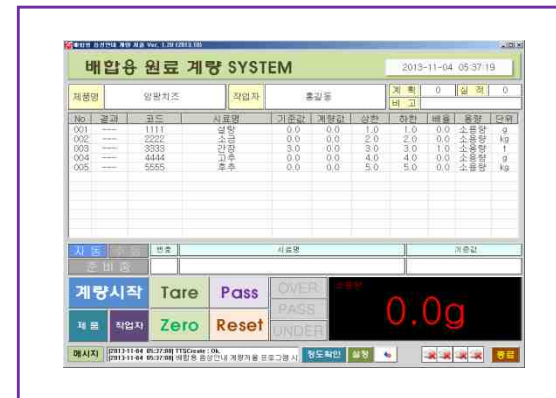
배합용 원료 계량 SYSTEM

2013-11-04 05:37:19

제품명 | 양뽑치즈 | 작업자 | 홍길동 | 계획 | 0 | 실적 | 0

비고

| No | 결과 | 코드 | 시료명 | 기준값 | 계량값 | 상한 | 하한 | 배율 | 용량 | 단위 |
|---|---|---|---|---|---|---|---|---|---|---|
| 001 | --- | 1111 | 설탕 | 0.0 | 0.0 | 1.0 | 1.0 | 0.0 | 소용량 | g |
| 002 | --- | 2222 | 소금 | 0.0 | 0.0 | 2.0 | 2.0 | 0.0 | 소용량 | kg |
| 003 | --- | 3333 | 간장 | 3.0 | 0.0 | 3.0 | 3.0 | 1.0 | 소용량 | t |
| 004 | --- | 4444 | 고추 | 0.0 | 0.0 | 4.0 | 4.0 | 0.0 | 소용량 | g |
| 005 | --- | 5555 | 후추 | 0.0 | 0.0 | 5.0 | 5.0 | 0.0 | 소용량 | kg |

자동 수동 번호 시료명 기준값

준비중

계량시작 Tare Pass OVER PASS UNDER 소용량 0.0g

제품 작업자 Zero Reset

메시지 [2013-11-04 05:37:08] TTSCreate : OK, [2013-11-04 05:37:08] 배합용 음성안내 계량기용 프로그램 시 청도확인 설정 종료